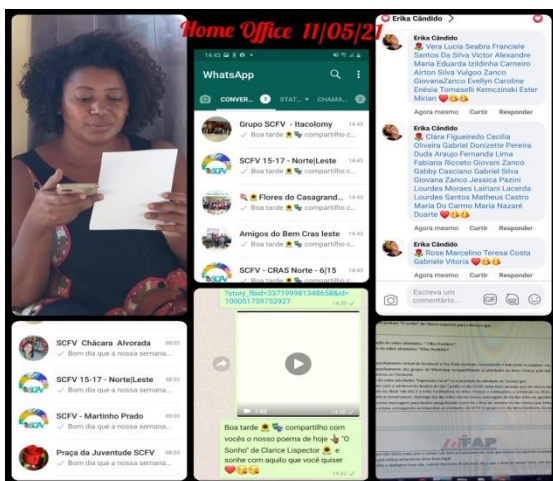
Home Office 11/05/21

14:43
WhatsApp
CONVER... 5 STAT... CHAMA... 2
Grupo SCFV - Itacolomy 14:40
Boa tarde compartilho c...
SCFV 15-17 - Norte|Leste 14:40
Boa tarde compartilho c...
Flores do Casagrand... 14:40
Boa tarde compartilho c...
Amigos do Bem Cras leste 14:40
Boa tarde compartilho c...
SCFV - CRAS Norte - 6|15 14:40
Boa tarde compartilho c...

Erika Cândido >
Erika Cândido
Vera Lucia Seabra Franciele Santos Da Silva Victor Alexandre Maria Eduarda Izildinha Carneiro Airton Silva Vulgoz Zanco GiovanaZanco Evellyn Caroline Enésia Tomaselli Kemczinski Ester Miriari
Agora mesmo Curtir Responder
Erika Cândido
Clara Figueiredo Cecilia Oliveira Gabriel Donizette Pereira Duda Araujo Fernanda Lima Fabiana Ricceto Giovani Zanco Gabby Casciano Gabriel Silva Giovana Zanco Jessica Pazini Lourdes Moraes Lairiani Lacerda Lourdes Santos Matheus Castro Maria Do Carmo Maria Nazaré Duarte
Agora mesmo Curtir Responder
Erika Cândido
Rose Marcelino Teresa Costa Gabriele Vitoria
Agora mesmo Curtir Responder
Escreva um comentário...

SCFV Chácara Alvorada 08:03
Bom dia que a nossa semana...
SCFV 15-17 - Norte|Leste 08:03
Bom dia que a nossa semana...
SCFV - Martinho Prado 08:03
Bom dia que a nossa semana...
Praça da Juventude SCFV 08:03
Bom dia que a nossa semana...

?story_fbid=3371999813486588&id=100051759752927 14:39
1:03
Boa tarde compartilho com vocês o nosso poema de hoje "O Sonho" de Clarice Lispector e sonhe com aquilo que você quiser

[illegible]